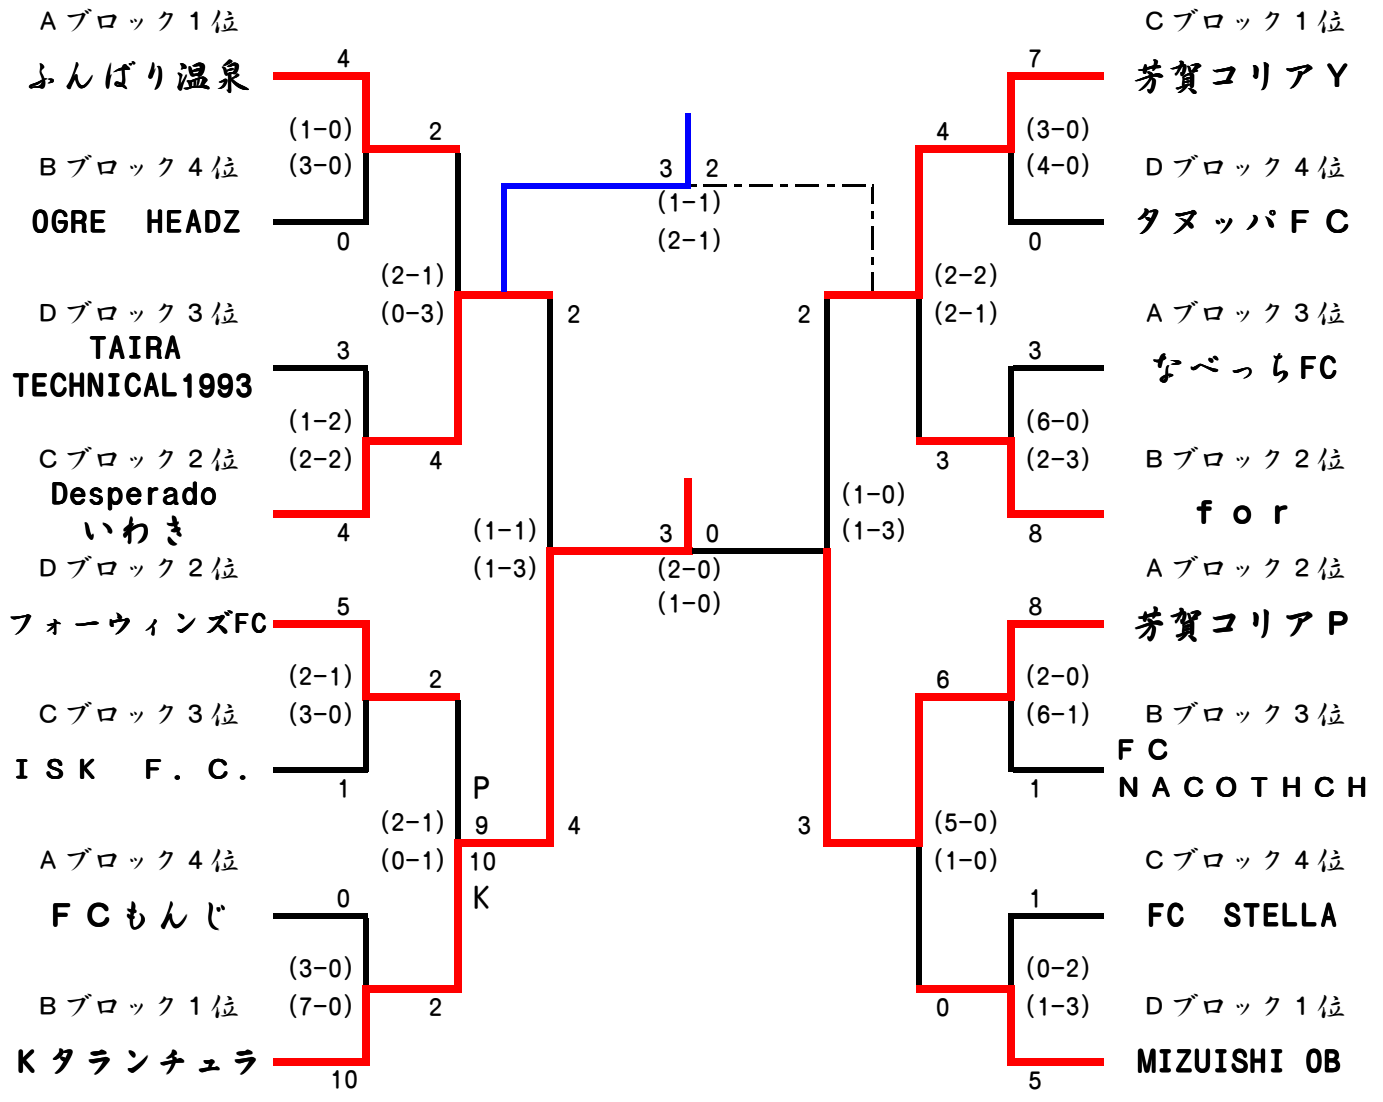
Aブロック1位
ふんばり温泉
4
(1-0)
(3-0)
2
Bブロック4位
OGRE HEADZ
0
(2-1)
(0-3)
Dブロック3位
TAIRA TECHNICAL1993
3
(1-2)
(2-2)
4
Cブロック2位
Desperado いわき
4
(1-1)
(1-3)
Dブロック2位
フォーウィンズFC
5
(2-1)
(3-0)
2
Cブロック3位
ISK F.C.
1
P
9
10
K
(2-1)
(0-1)
4
Aブロック4位
FCもんじ
0
(3-0)
(7-0)
2
Bブロック1位
Kタランチュラ
10

3 2
(1-1)
(2-1)
2
2
3 0
(2-0)
(1-0)

Cブロック1位
芳賀コリアY
7
4
(3-0)
(4-0)
Dブロック4位
タヌッパFC
0
(2-2)
(2-1)
Aブロック3位
なべっちFC
3
(6-0)
(2-3)
3
Bブロック2位
for
8
(1-0)
(1-3)
Aブロック2位
芳賀コリアP
8
6
(2-0)
(6-1)
Bブロック3位
FC NACOTHCH
1
3
(5-0)
(1-0)
Cブロック4位
FC STELLA
1
(0-2)
(1-3)
0
Dブロック1位
MIZUISHI OB
5